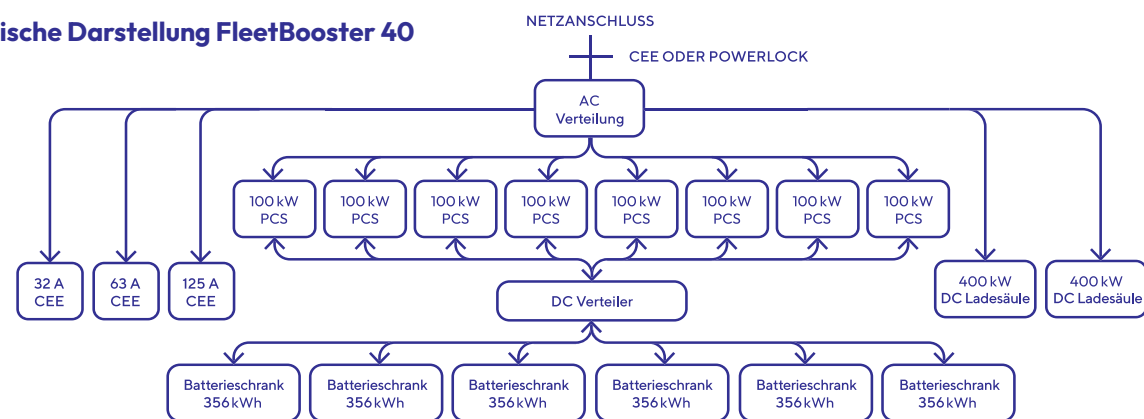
ische Darstellung FleetBooster 40

NETZANSCHLUSS

CEE ODER POWERLOCK

AC Verteilung

100 kW PCS

100 kW PCS

100 kW PCS

100 kW PCS

100 kW PCS

100 kW PCS

100 kW PCS

100 kW PCS

32 A CEE

63 A CEE

125 A CEE

400 kW DC Ladesäule

400 kW DC Ladesäule

DC Verteiler

Batterieschrank 356 kWh

Batterieschrank 356 kWh

Batterieschrank 356 kWh

Batterieschrank 356 kWh

Batterieschrank 356 kWh

Batterieschrank 356 kWh